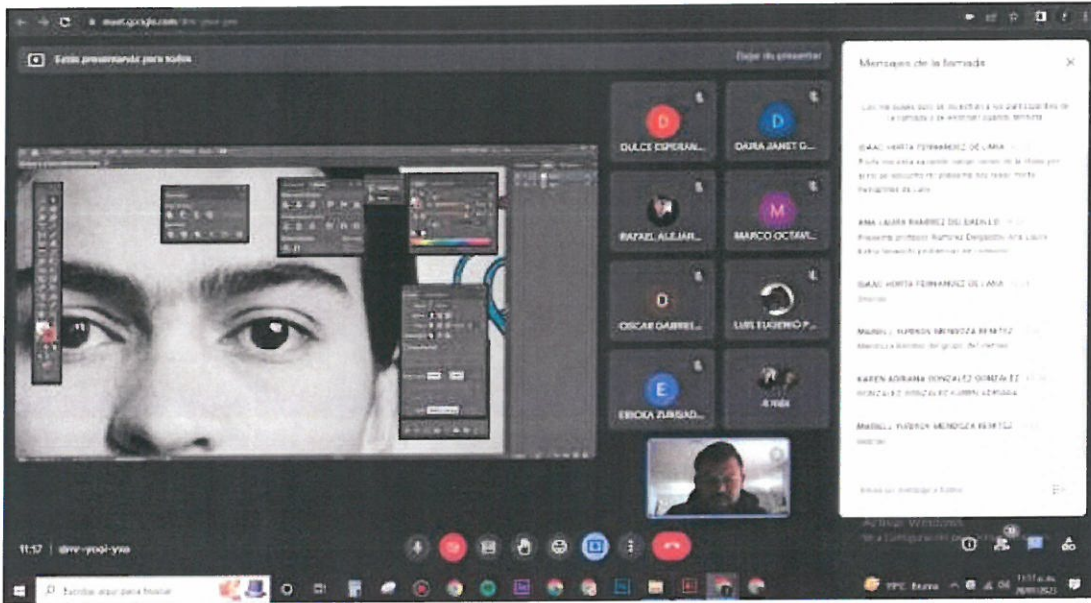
meet.google.com/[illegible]

Estás presentando para todos

Dejar de presentar

Mensajes de la llamada

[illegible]

ISAAC HORTA FERNANDEZ DE LARA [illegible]

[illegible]

ANA LAURA RAMIREZ DEL ZARCO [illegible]

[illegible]

ISAAC HORTA FERNANDEZ DE LARA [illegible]

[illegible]

MARIELI YURIDIA MENDOZA BENITEZ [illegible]

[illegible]

KAREN ADRIANA GONZALEZ GONZALEZ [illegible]

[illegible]

MARIELI YURIDIA MENDOZA BENITEZ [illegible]

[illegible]

DULCE ESPERAN...

DAIRA JANET G...

RAFAEL ALEJAN...

MARCO OCTAVI...

OSCAR GABRIEL...

LUIS EUGENIO P...

ERICKA ZUMSAD...

Activar Windows

11:17 | drv-yooi-yxo

Escribe aquí para buscar

19°C Bruma

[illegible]